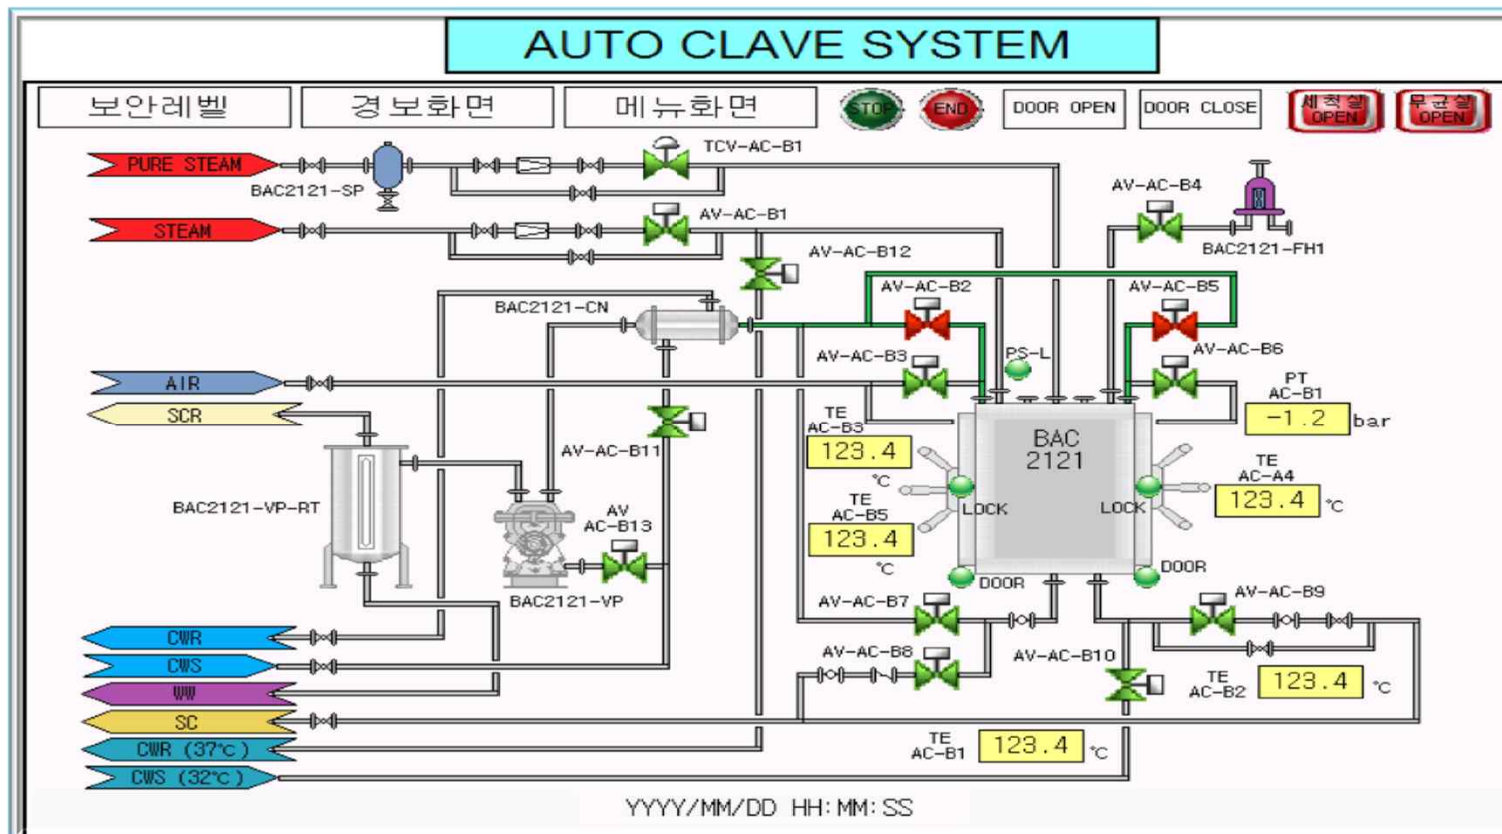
AUTO CLAVE SYSTEM

보안레벨 경보화면 메뉴화면 STOP END DOOR OPEN DOOR CLOSE 세척실 OPEN 무균실 OPEN

PURE STEAM
BAC2121-SP
TCV-AC-B1
STEAM
AV-AC-B1
AV-AC-B12
AV-AC-B4
BAC2121-FH1
BAC2121-CN
AV-AC-B2
AV-AC-B5
PS-L
AV-AC-B3
AV-AC-B6
AIR
SCR
PT AC-B1
-1.2 bar
TE AC-B3
123.4 ℃
AV-AC-B11
BAC 2121
TE AC-A4
123.4 ℃
BAC2121-VP-RT
AV AC-B13
TE AC-B5
123.4 ℃
LOCK
LOCK
DOOR
DOOR
BAC2121-VP
AV-AC-B7
AV-AC-B9
CWR
CWS
WW
AV-AC-B8
AV-AC-B10
TE AC-B2
123.4 ℃
SC
CWR (37℃)
CWS (32℃)
TE AC-B1
123.4 ℃

YYYY/MM/DD HH:MM:SS